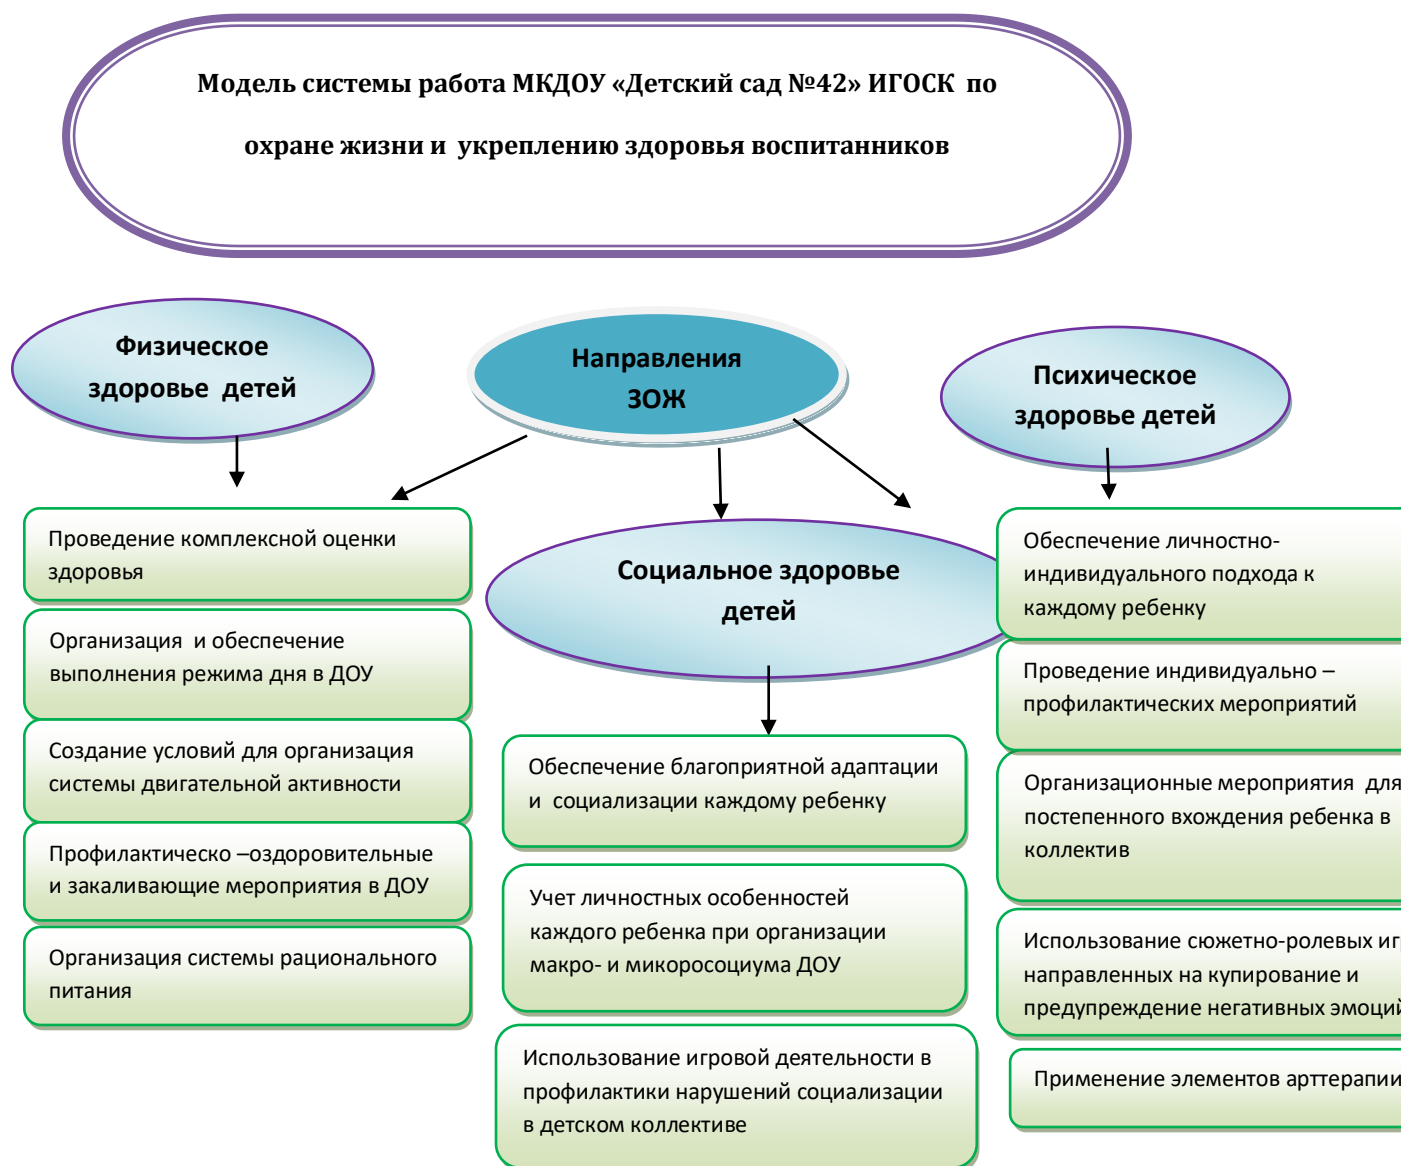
Модель системы работа МКДОУ «Детский сад №42» ИГОСК по охране жизни и укреплению здоровья воспитанников

Физическое здоровье детей

Направления ЗОЖ

Психическое здоровье детей

Проведение комплексной оценки здоровья

Организация и обеспечение выполнения режима дня в ДОУ

Создание условий для организация системы двигательной активности

Профилактическо –оздоровительные и закаливающие мероприятия в ДОУ

Организация системы рационального питания

Социальное здоровье детей

Обеспечение благоприятной адаптации и социализации каждому ребенку

Учет личностных особенностей каждого ребенка при организации макро- и микоросоциума ДОУ

Использование игровой деятельности в профилактики нарушений социализации в детском коллективе

Обеспечение личностно-индивидуального подхода к каждому ребенку

Проведение индивидуально – профилактических мероприятий

Организационные мероприятия для постепенного вхождения ребенка в коллектив

Использование сюжетно-ролевых иг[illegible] направленных на купирование и предупреждение негативных эмоци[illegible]

Применение элементов арттерапии